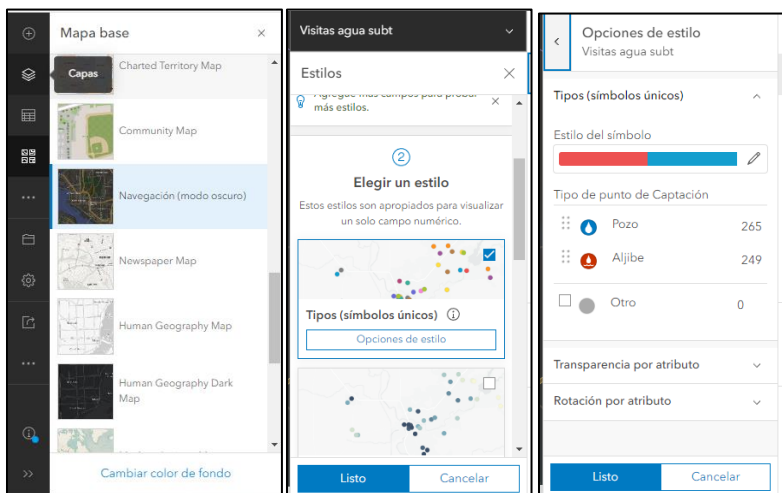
Mapa base

Capas

Charted Territory Map

Community Map

Navegación (modo oscuro)

Newspaper Map

Human Geography Map

Human Geography Dark Map

Cambiar color de fondo

Visitas agua subt

Estilos

Agregue más campos para probar más estilos.

2

Elegir un estilo

Estos estilos son apropiados para visualizar un solo campo numérico.

Tipos (símbolos únicos)

Opciones de estilo

Listo

Cancelar

Opciones de estilo

Visitas agua subt

Tipos (símbolos únicos)

Estilo del símbolo

Tipo de punto de Captación

| | |
|---|---|
| Pozo | 265 |
| Aljibe | 249 |
| Otro | 0 |

Transparencia por atributo

Rotación por atributo

Listo

Cancelar